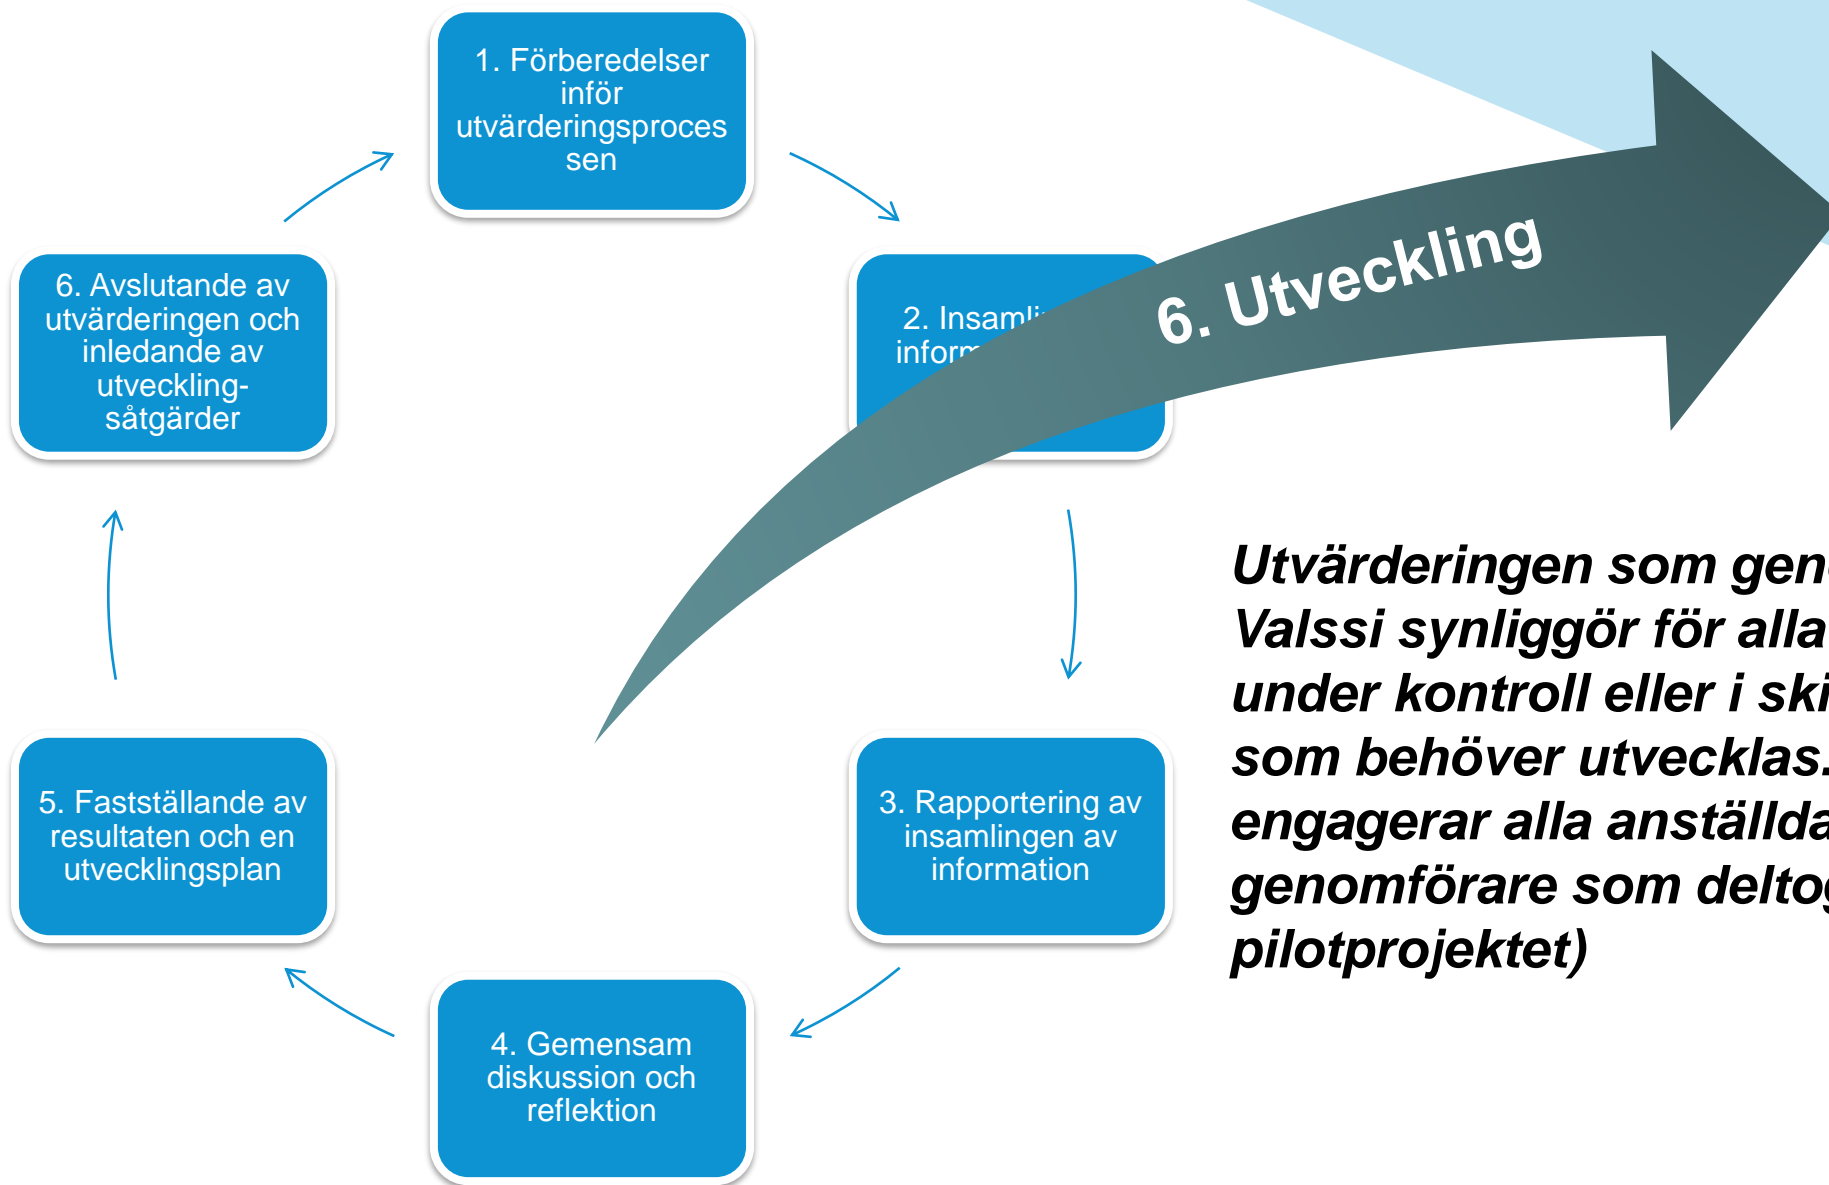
1. Förberedelser inför utvärderingsprocessen

2. Insaml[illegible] inform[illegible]

3. Rapportering av insamlingen av information

4. Gemensam diskussion och reflektion

5. Fastställande av resultaten och en utvecklingsplan

6. Avslutande av utvärderingen och inledande av utvecklingsåtgärder

6. Utveckling

Utvärderingen som gen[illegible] Valssi synliggör för alla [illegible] under kontroll eller i ski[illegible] som behöver utvecklas. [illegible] engagerar alla anställda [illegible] genomförare som deltog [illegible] pilotprojektet)